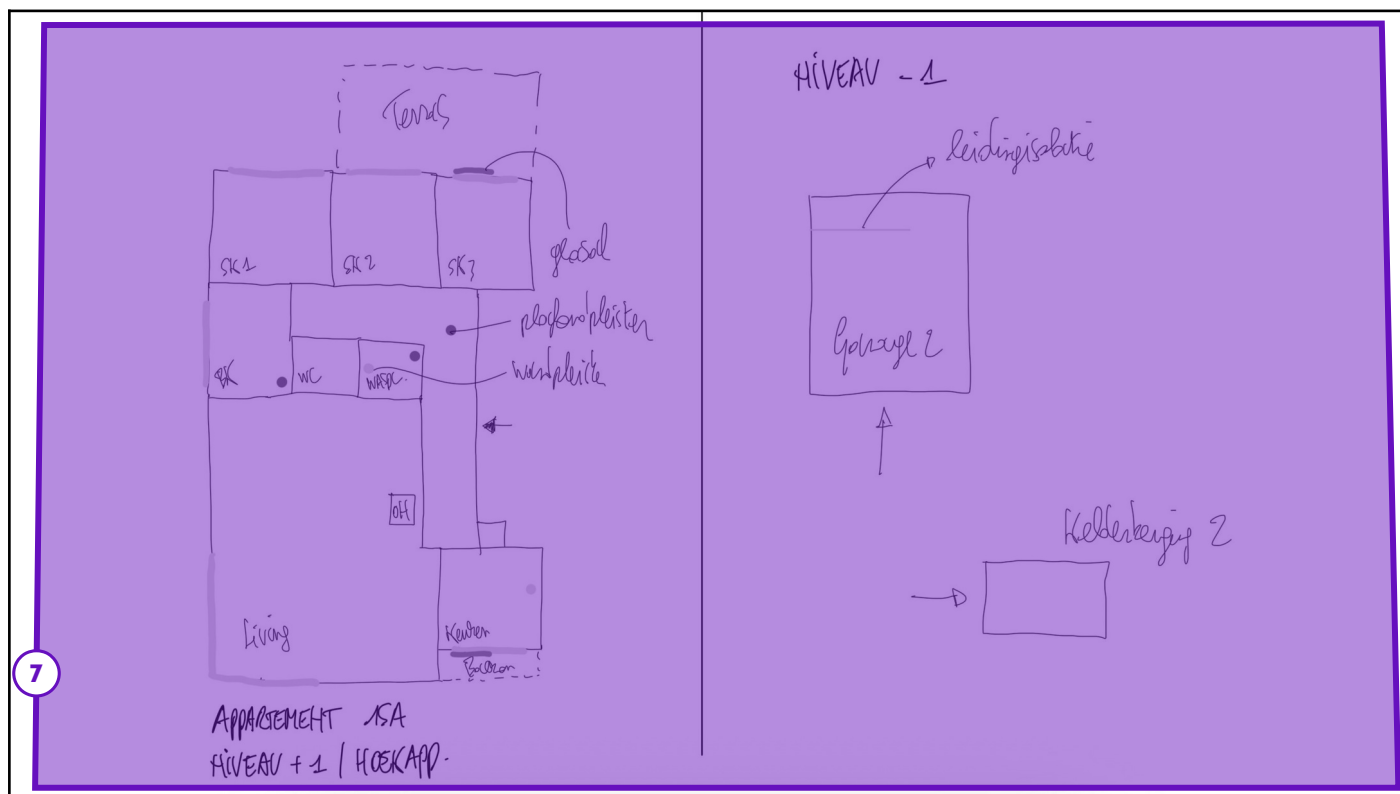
Terras

SK1

SK2

SK3

glasval

plafondpleister

BK

WC

WASPL

wandpleister

OH

Living

Keuken

Balkon

APPARTEMENT 15A
NIVEAU +1 | HOEKAPP.

7

NIVEAU -1

leidingisolatie

Garage 2

Kelderberging 2